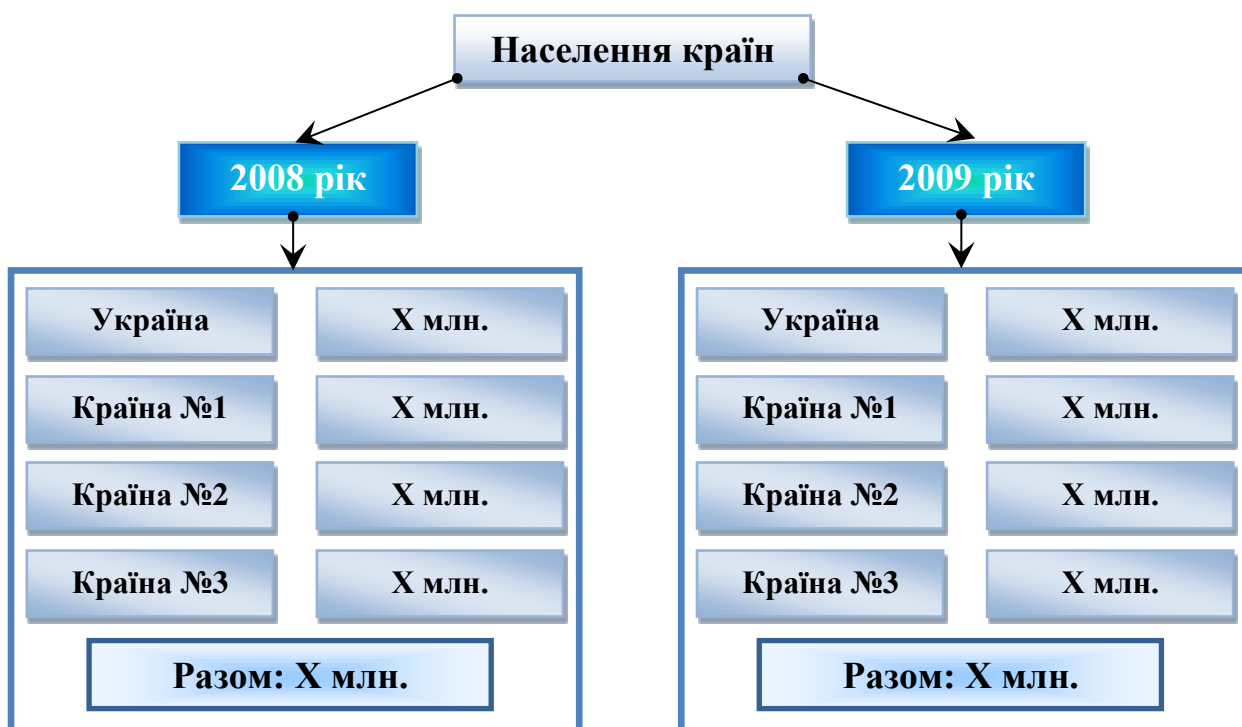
Населення країн

2008 рік

| Україна | X млн. |
|---|---|
| Країна №1 | X млн. |
| Країна №2 | X млн. |
| Країна №3 | X млн. |

Разом: X млн.

2009 рік

| Україна | X млн. |
|---|---|
| Країна №1 | X млн. |
| Країна №2 | X млн. |
| Країна №3 | X млн. |

Разом: X млн.